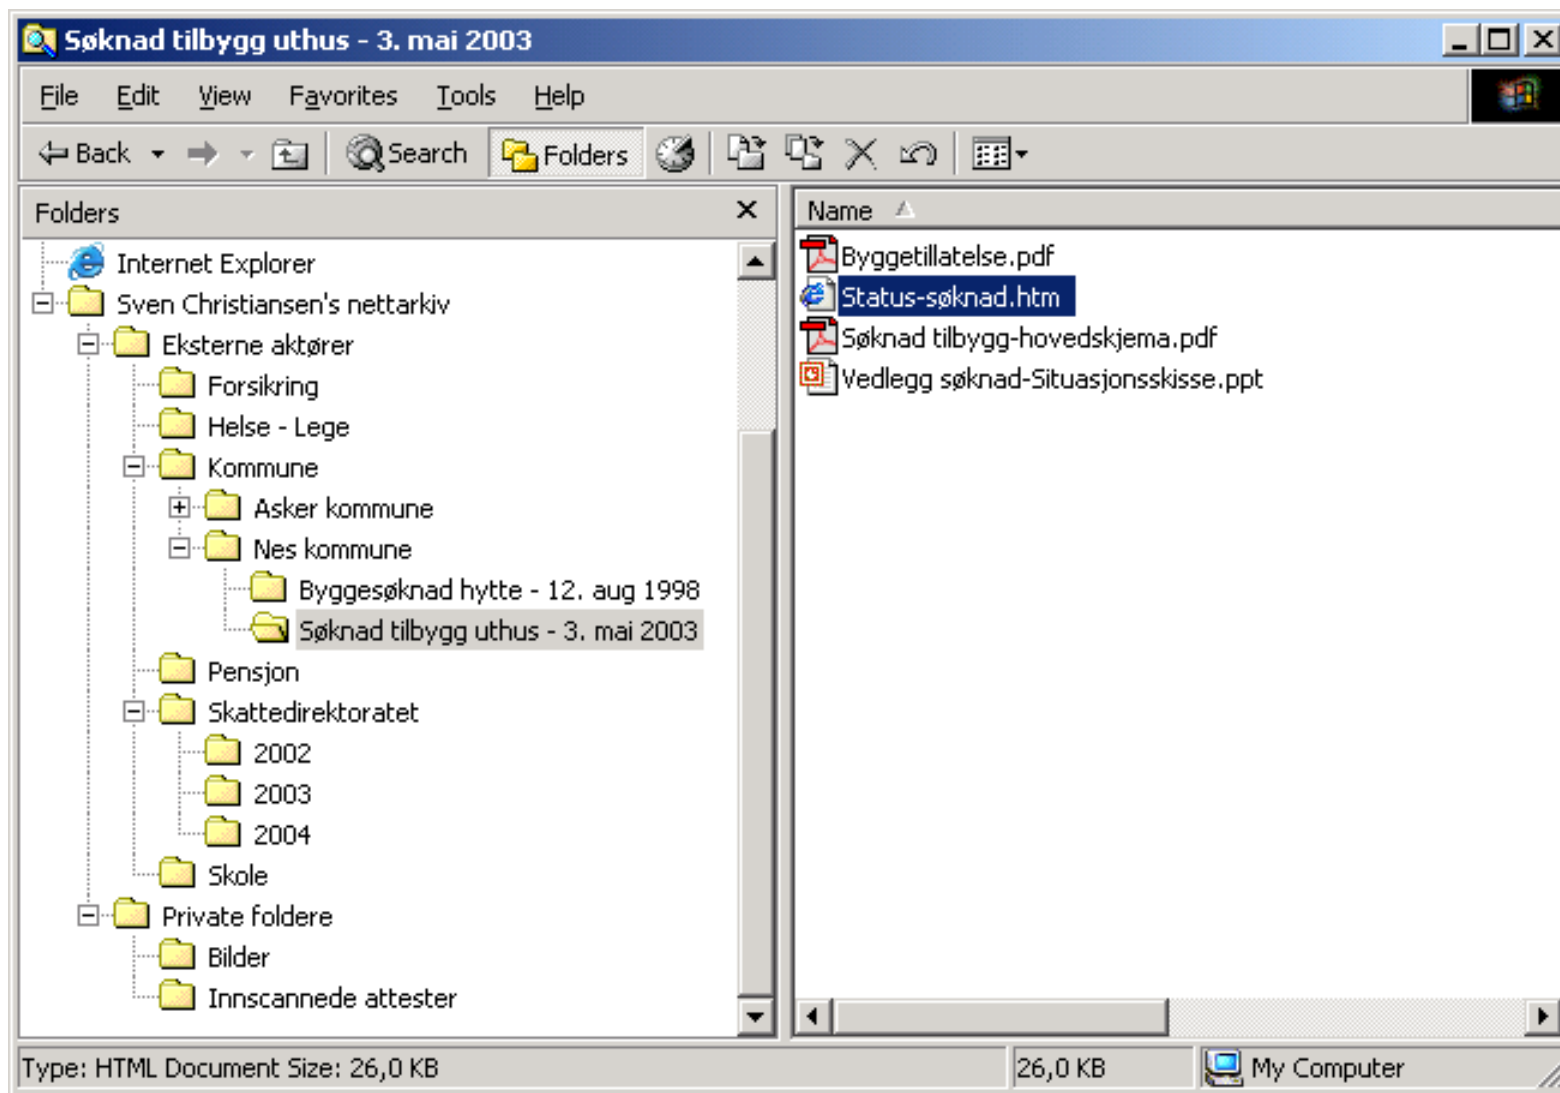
Søknad tilbygg uthus - 3. mai 2003

File Edit View Favorites Tools Help

Back Search Folders

Folders

Internet Explorer
Sven Christiansen's nettarkiv
Eksterne aktører
Forsikring
Helse - Lege
Kommune
Asker kommune
Nes kommune
Byggesøknad hytte - 12. aug 1998
Søknad tilbygg uthus - 3. mai 2003
Pensjon
Skattedirektoratet
2002
2003
2004
Skole
Private foldere
Bilder
Innscannede attester

Name

Byggetillatelse.pdf
Status-søknad.htm
Søknad tilbygg-hovedskjema.pdf
Vedlegg søknad-Situasjonsskisse.ppt

Type: HTML Document Size: 26,0 KB
26,0 KB
My Computer